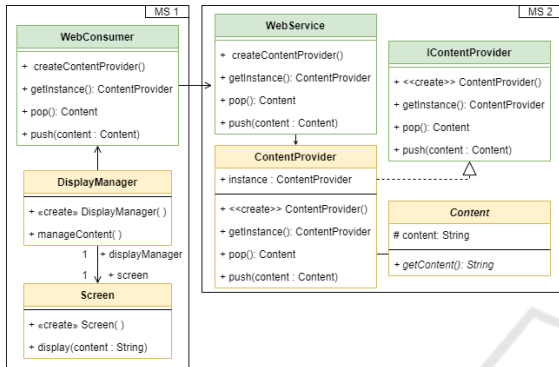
MS 1

WebConsumer

+ createContentProvider()
+ getInstance(): ContentProvider
+ pop(): Content
+ push(content : Content)

DisplayManager

+ «create» DisplayManager( )
+ manageContent( )

1 + displayManager
1 + screen

Screen

+ «create» Screen( )
+ display(content : String)

MS 2

WebService

+ createContentProvider()
+ getInstance(): ContentProvider
+ pop(): Content
+ push(content : Content)

IContentProvider

+ <<create>> ContentProvider()
+ getInstance(): ContentProvider
+ pop(): Content
+ push(content : Content)

ContentProvider

+ instance : ContentProvider

+ <<create>> ContentProvider()
+ getInstance(): ContentProvider
+ pop(): Content
+ push(content : Content)

Content

# content: String

+ getContent(): String